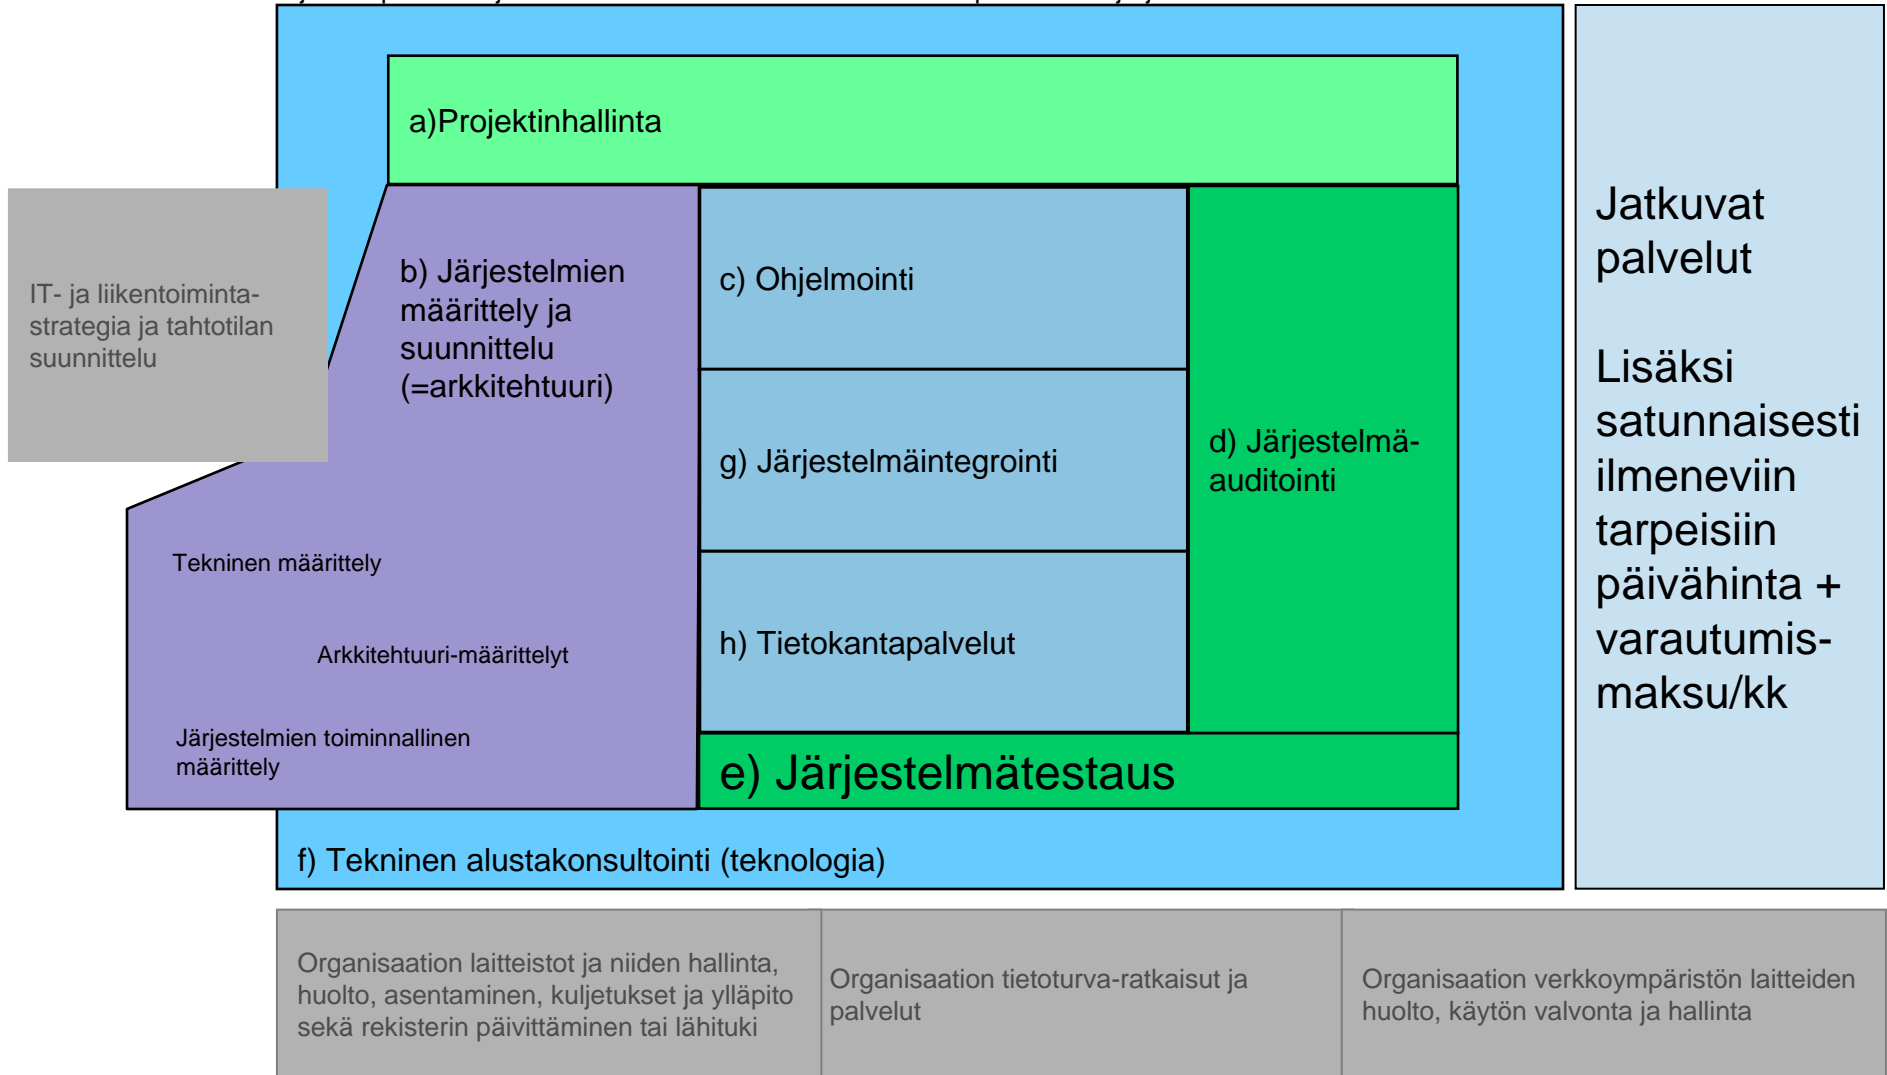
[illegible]

a)Projektinhallinta

IT- ja liikentoiminta-strategia ja tahtotilan suunnittelu

b) Järjestelmien määrittely ja suunnittelu (=arkkitehtuuri)

Tekninen määrittely

Arkkitehtuuri-määrittelyt

Järjestelmien toiminnallinen määrittely

c) Ohjelmointi

g) Järjestelmäintegrointi

h) Tietokantapalvelut

d) Järjestelmä-auditointi

e) Järjestelmätestaus

f) Tekninen alustakonsultointi (teknologia)

Jatkuvat palvelut

Lisäksi satunnaisesti ilmeneviin tarpeisiin päivähinta + varautumis-maksu/kk

Organisaation laitteistot ja niiden hallinta, huolto, asentaminen, kuljetukset ja ylläpito sekä rekisterin päivittäminen tai lähituki

Organisaation tietoturva-ratkaisut ja palvelut

Organisaation verkkoympäristön laitteiden huolto, käytön valvonta ja hallinta